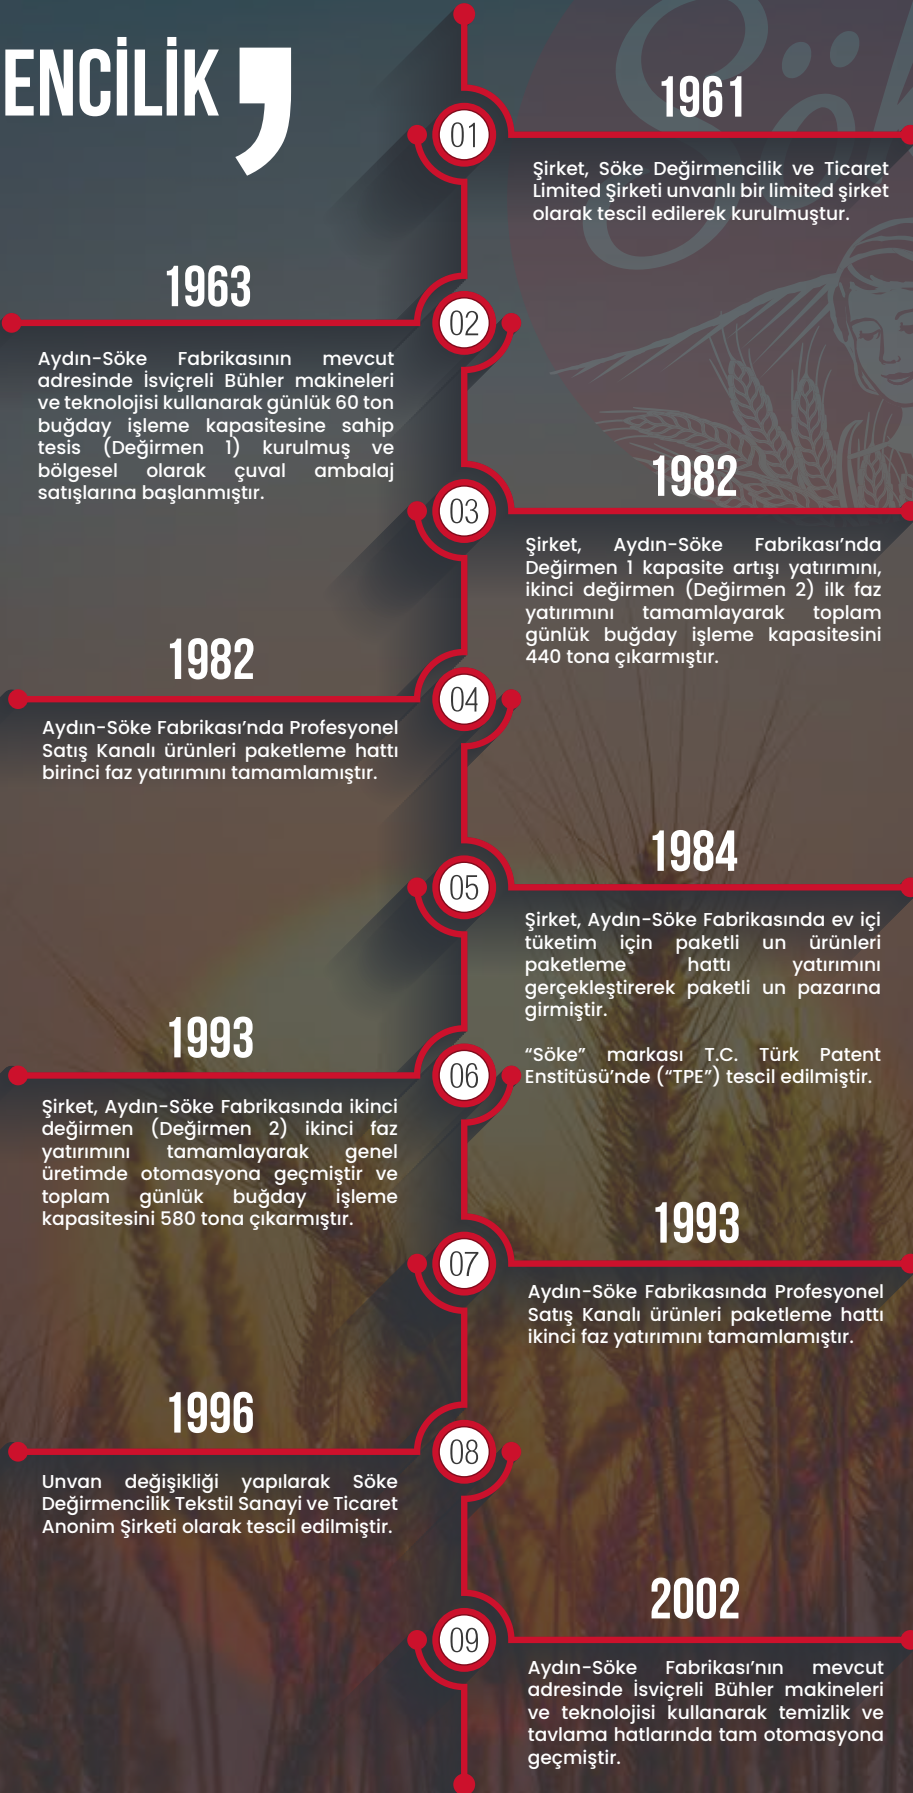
ENCİLİK

01

1961

Şirket, Söke Değirmencilik ve Ticaret Limited Şirketi unvanlı bir limited şirket olarak tescil edilerek kurulmuştur.

02

1963

Aydın-Söke Fabrikasının mevcut adresinde İsviçreli Bühler makineleri ve teknolojisi kullanarak günlük 60 ton buğday işleme kapasitesine sahip tesis (Değirmen 1) kurulmuş ve bölgesel olarak çuval ambalaj satışlarına başlanmıştır.

03

1982

Şirket, Aydın-Söke Fabrikası'nda Değirmen 1 kapasite artışı yatırımını, ikinci değirmen (Değirmen 2) ilk faz yatırımını tamamlayarak toplam günlük buğday işleme kapasitesini 440 tona çıkarmıştır.

04

1982

Aydın-Söke Fabrikası'nda Profesyonel Satış Kanalı ürünleri paketleme hattı birinci faz yatırımını tamamlamıştır.

05

1984

Şirket, Aydın-Söke Fabrikasında ev içi tüketim için paketli un ürünleri paketleme hattı yatırımını gerçekleştirerek paketli un pazarına girmiştir.

"Söke" markası T.C. Türk Patent Enstitüsü'nde ("TPE") tescil edilmiştir.

06

1993

Şirket, Aydın-Söke Fabrikasında ikinci değirmen (Değirmen 2) ikinci faz yatırımını tamamlayarak genel üretimde otomasyona geçmiştir ve toplam günlük buğday işleme kapasitesini 580 tona çıkarmıştır.

07

1993

Aydın-Söke Fabrikasında Profesyonel Satış Kanalı ürünleri paketleme hattı ikinci faz yatırımını tamamlamıştır.

08

1996

Unvan değişikliği yapılarak Söke Değirmencilik Tekstil Sanayi ve Ticaret Anonim Şirketi olarak tescil edilmiştir.

09

2002

Aydın-Söke Fabrikası'nın mevcut adresinde İsviçreli Bühler makineleri ve teknolojisi kullanarak temizlik ve tavlama hatlarında tam otomasyona geçmiştir.